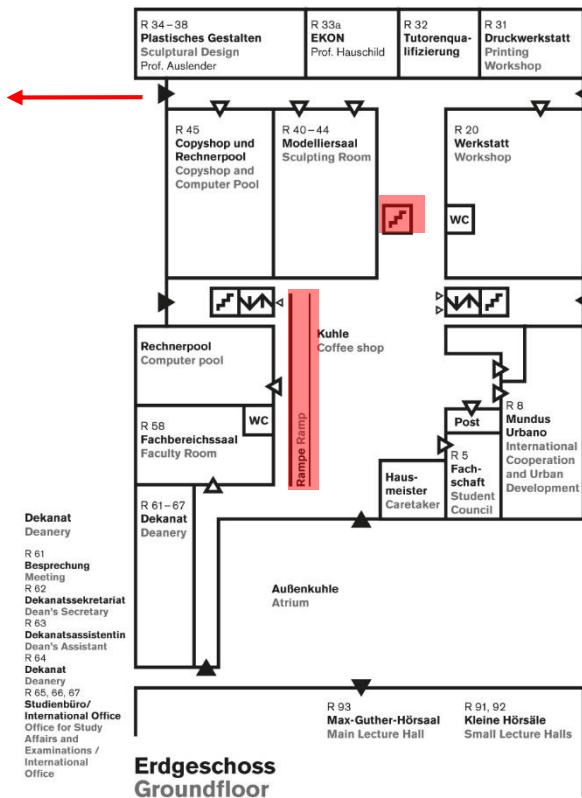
R 34 – 38
Plastisches Gestalten
Sculptural Design
Prof. Auslender

R 33a
EKON
Prof. Hauschild

R 32
Tutorenqualifizierung

R 31
Druckwerkstatt
Printing Workshop

R 45
Copyshop und Rechnerpool
Copyshop and Computer Pool

R 40 – 44
Modelliersaal
Sculpting Room

R 20
Werkstatt
Workshop

WC

Kuhle
Coffee shop

Rechnerpool
Computer pool

R 58
Fachbereichssaal
Faculty Room

WC

Rampe Ramp

Post

R 8
Mundus Urbano
International Cooperation and Urban Development

R 5
Fachschaft
Student Council

Hausmeister
Caretaker

R 61 – 67
Dekanat
Deanery

Dekanat
Deanery

R 61
Besprechung
Meeting
R 62
Dekanatssekretariat
Dean's Secretary
R 63
Dekanatsassistentin
Dean's Assistant
R 64
Dekanat
Deanery
R 65, 66, 67
Studienbüro/ International Office
Office for Study Affairs and Examinations / International Office

Außenkuhle
Atrium

R 93
Max-Guther-Hörsaal
Main Lecture Hall

R 91, 92
Kleine Hörsäle
Small Lecture Halls

Erdgeschoss
Groundfloor